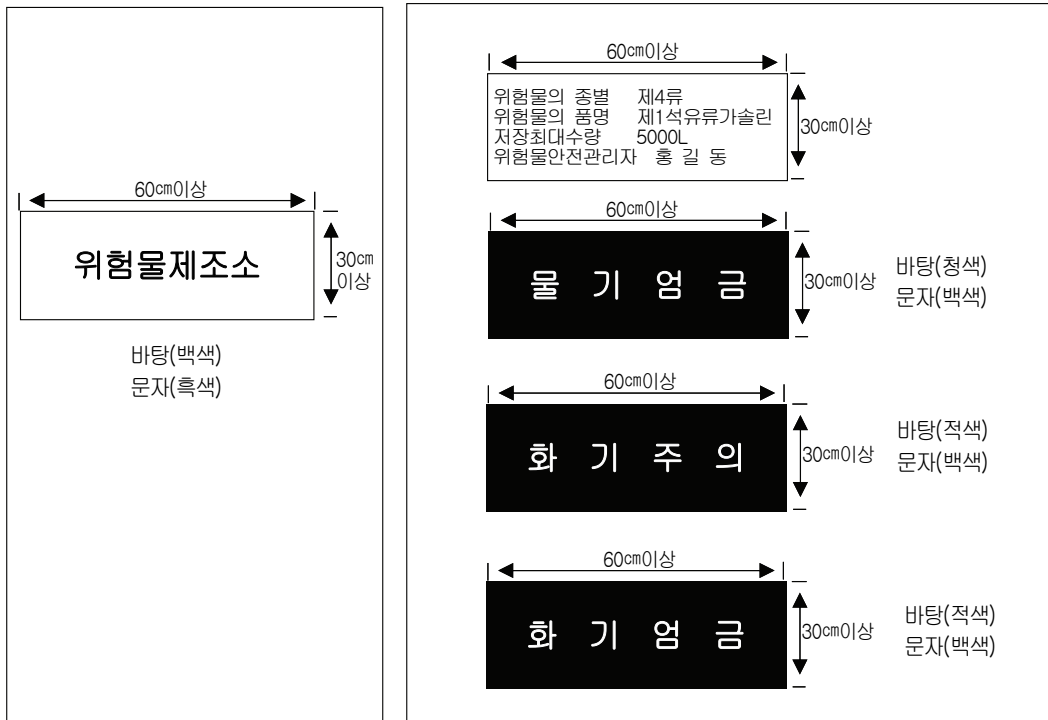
60㎝이상

위험물제조소

30㎝
이상

바탕(백색)
문자(흑색)

60㎝이상

위험물의 종별 제4류
위험물의 품명 제1석유류가솔린
저장최대수량 5000L
위험물안전관리자 홍 길 동

30㎝이상

60㎝이상

물 기 엄 금

30㎝이상

바탕(청색)
문자(백색)

60㎝이상

화 기 주 의

30㎝이상

바탕(적색)
문자(백색)

60㎝이상

화 기 엄 금

30㎝이상

바탕(적색)
문자(백색)